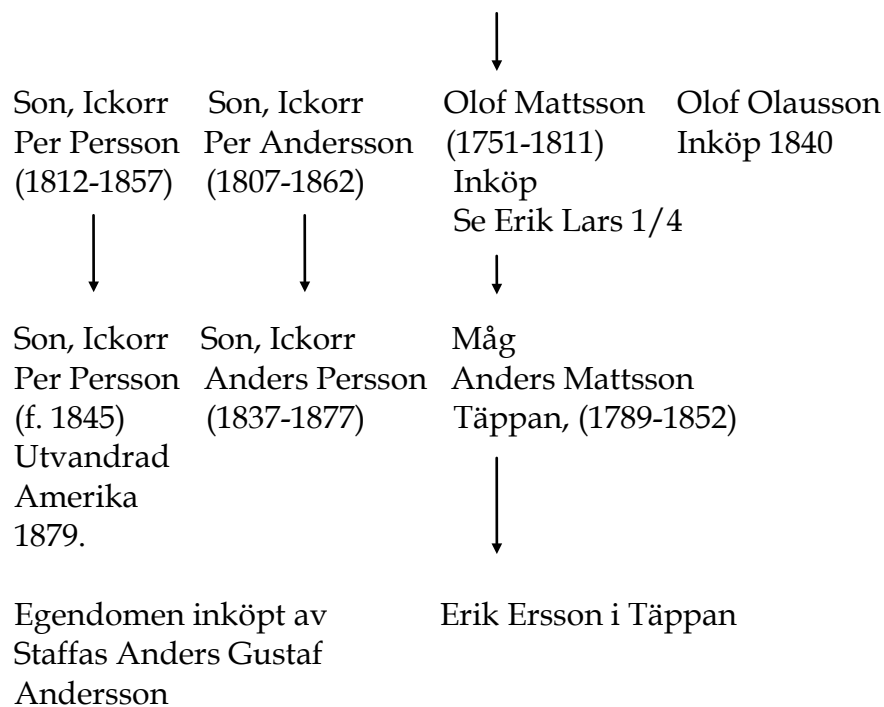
Son, Ickorr
Per Persson
(1812-1857)

Son, Ickorr
Per Andersson
(1807-1862)

Olof Mattsson
(1751-1811)
Inköp
Se Erik Lars 1/4

Olof Olausson
Inköp 1840

Son, Ickorr
Per Persson
(f. 1845)
Utvandrad
Amerika
1879.

Son, Ickorr
Anders Persson
(1837-1877)

Måg
Anders Mattsson
Täppan, (1789-1852)

Egendomen inköpt av
Staffas Anders Gustaf
Andersson

Erik Ersson i Täppan